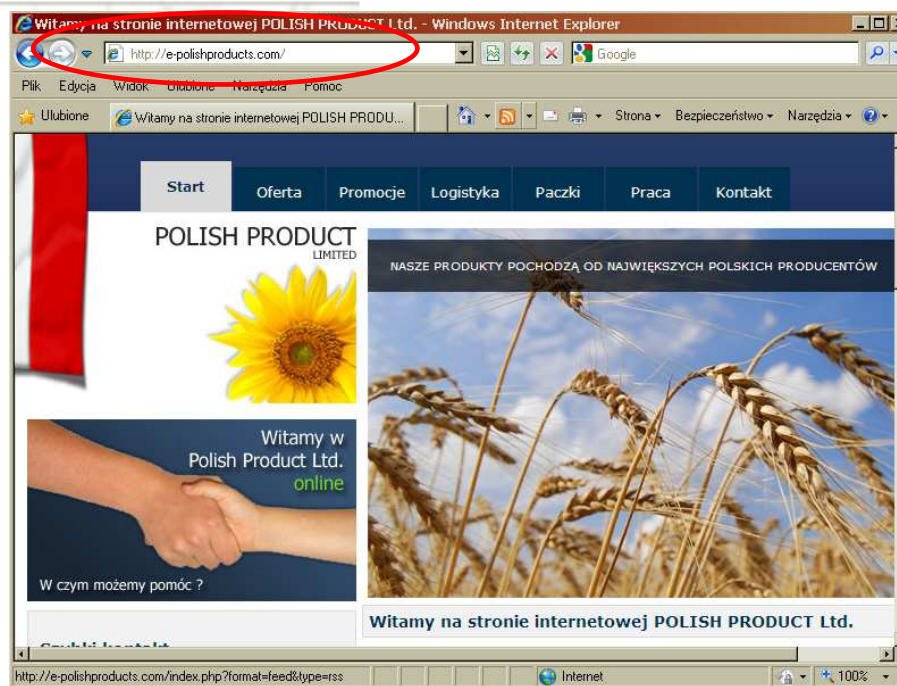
Witamy na stronie internetowej POLISH PRODUCT Ltd. - Windows Internet Explorer

http://e-polishproducts.com/

Google

Plik Edycja Widok Ulubione Narzędzia Pomoc

Ulubione Witamy na stronie internetowej POLISH PRODU...

Strona Bezpieczeństwo Narzędzia

Start Oferta Promocje Logistyka Paczki Praca Kontakt

POLISH PRODUCT
LIMITED

NASZE PRODUKTY POCHODZĄ OD NAJWIĘKSZYCH POLSKICH PRODUCENTÓW

Witamy w
Polish Product Ltd.
online

W czym możemy pomóc ?

Witamy na stronie internetowej POLISH PRODUCT Ltd.

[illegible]

http://e-polishproducts.com/index.php?format=feed&type=rss

Internet

100%